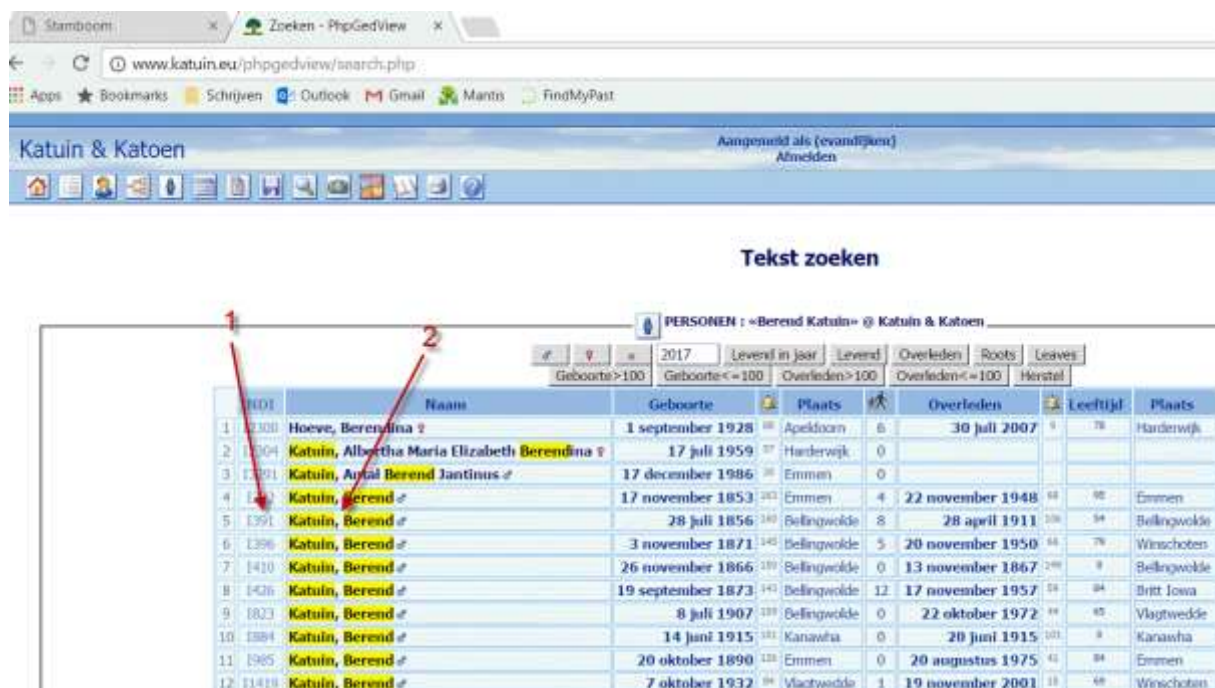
Stamboom × Zoeken - PhpGedView ×

www.katuin.eu/phpgedview/search.php

Apps Bookmarks Schrijven Outlook Gmail Mantis FindMyPast

Katuin & Katoen

Aangemeld als (evandijken)
Afmelden

Tekst zoeken

1

2

PERSONEN : «Berend Katuin» @ Katuin & Katoen

2017 Levend in jaar Levend Overleden Roots Leaves
Geboorte>100 Geboorte<=100 Overleden>100 Overleden<=100 Herstel

| | INDI | Naam | Geboorte | | Plaats | | Overleden | | Leeftijd | Plaats |
|---|---|---|---|---|---|---|---|---|---|---|
| 1 | I2300 | Hoeve, Berendina | 1 september 1928 | | Apeldoorn | 6 | 30 juli 2007 | | 78 | Harderwijk |
| 2 | I2304 | Katuin, Albertha Maria Elizabeth Berendina | 17 juli 1959 | | Harderwijk | 0 | | | | |
| 3 | I1391 | Katuin, Antal Berend Jantinus | 17 december 1986 | | Emmen | 0 | | | | |
| 4 | I... | Katuin, Berend | 17 november 1853 | | Emmen | 4 | 22 november 1948 | | 95 | Emmen |
| 5 | I391 | Katuin, Berend | 28 juli 1856 | | Bellingwolde | 8 | 28 april 1911 | | 54 | Bellingwolde |
| 6 | I396 | Katuin, Berend | 3 november 1871 | | Bellingwolde | 5 | 20 november 1950 | | 79 | Winschoten |
| 7 | I410 | Katuin, Berend | 26 november 1866 | | Bellingwolde | 0 | 13 november 1867 | | 0 | Bellingwolde |
| 8 | I426 | Katuin, Berend | 19 september 1873 | | Bellingwolde | 12 | 17 november 1957 | | 84 | Britt Iowa |
| 9 | I823 | Katuin, Berend | 8 juli 1907 | | Bellingwolde | 0 | 22 oktober 1972 | | 65 | Vlagtwedde |
| 10 | I884 | Katuin, Berend | 14 juni 1915 | | Kanawha | 0 | 20 juni 1915 | | 0 | Kanawha |
| 11 | I985 | Katuin, Berend | 20 oktober 1890 | | Emmen | 0 | 20 augustus 1975 | | 84 | Emmen |
| 12 | I1419 | Katuin, Berend | 7 oktober 1932 | | Vlagtwedde | 1 | 19 november 2001 | | 69 | Winschoten |